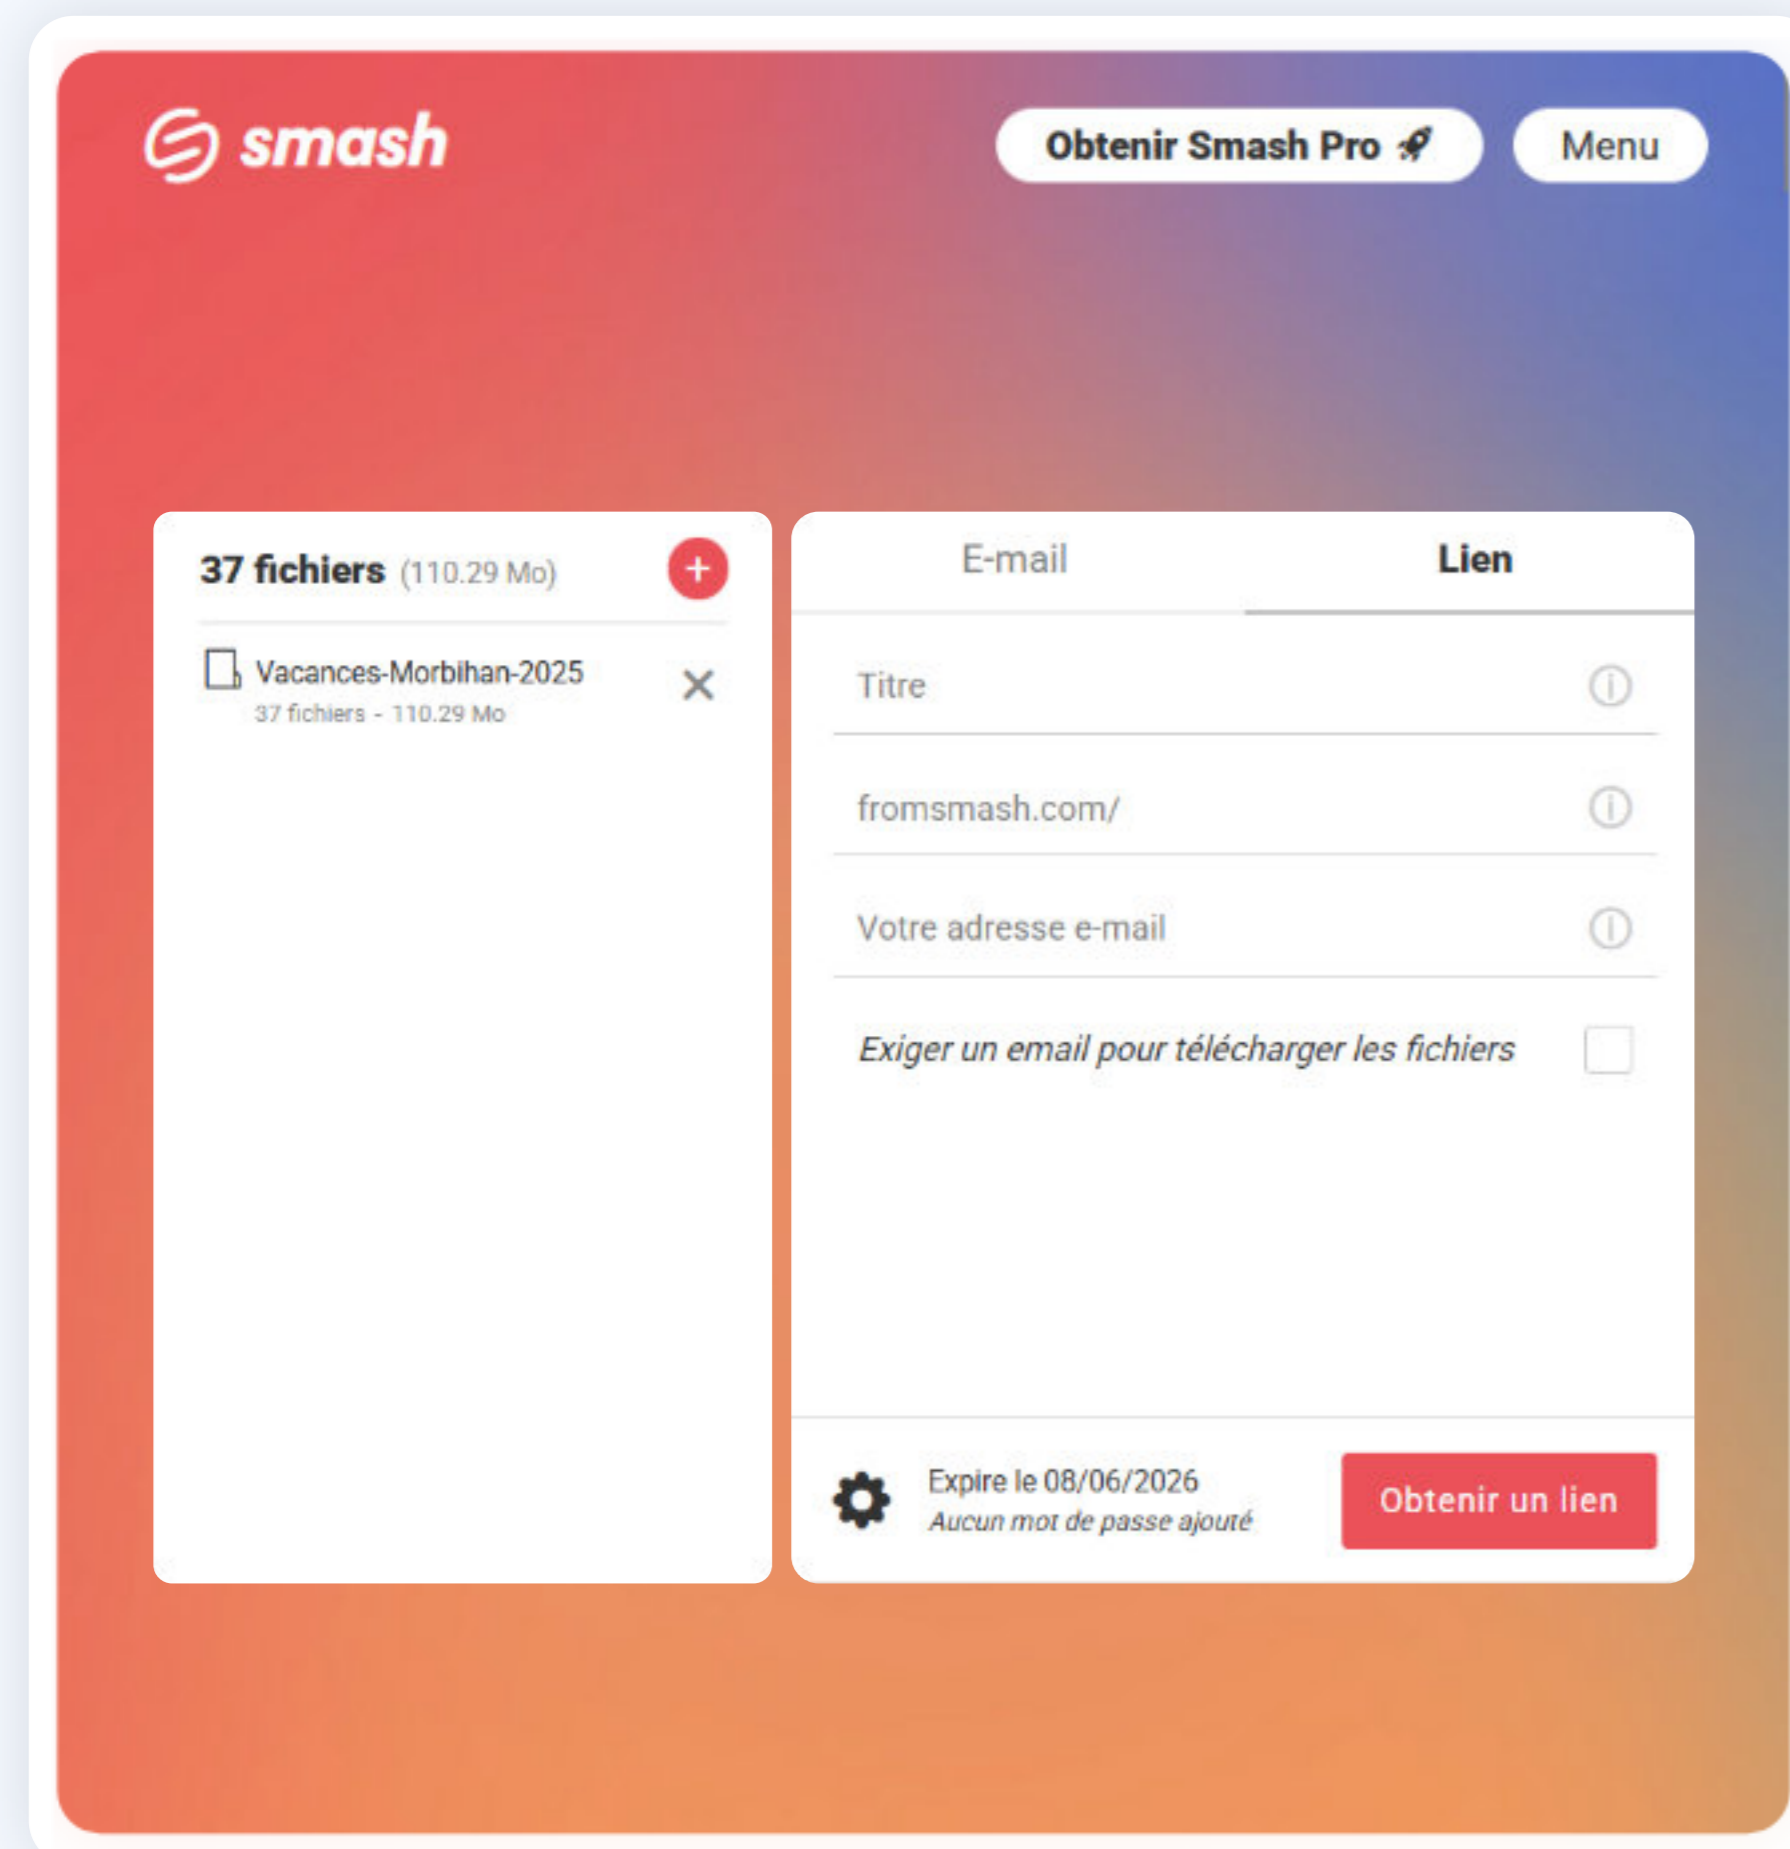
smash

Obtenir Smash Pro

Menu

37 fichiers (110.29 Mo)

+

Vacances-Morbihan-2025
37 fichiers - 110.29 Mo

E-mail

Lien

Titre

fromsmash.com/

Votre adresse e-mail

Exiger un email pour télécharger les fichiers

Expire le 08/06/2026
Aucun mot de passe ajouté

Obtenir un lien